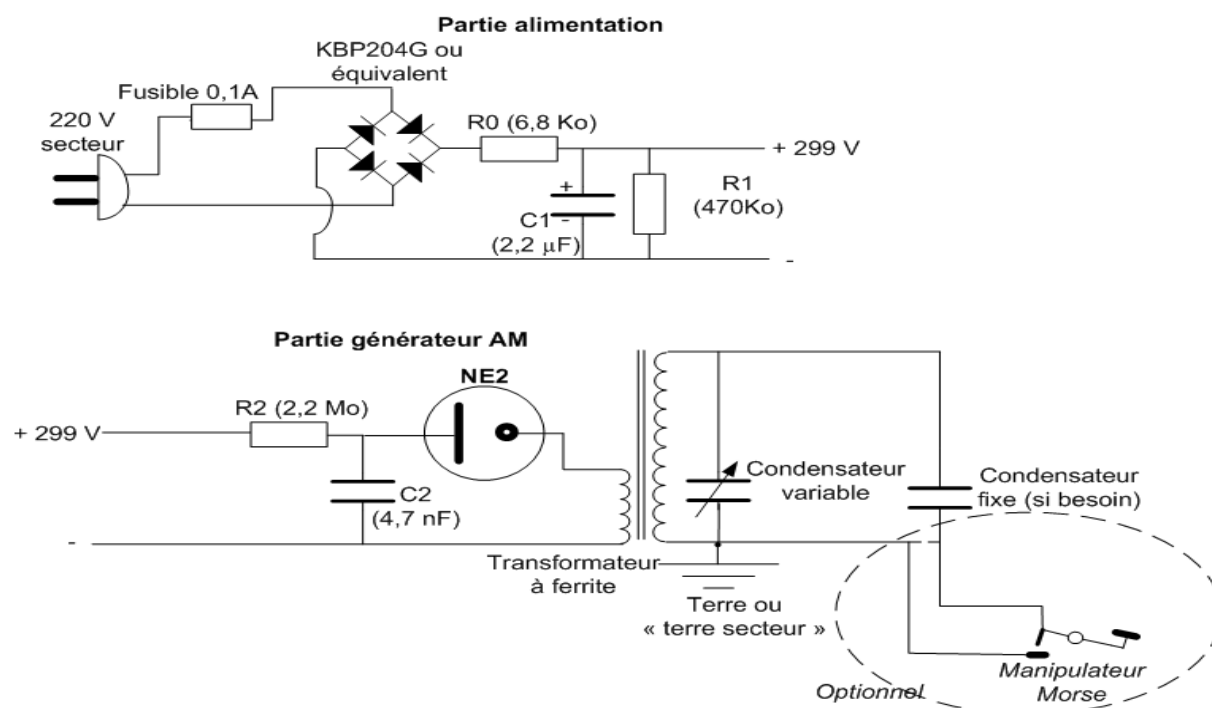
Partie alimentation

KBP204G ou équivalent

Fusible 0,1A

220 V secteur

R0 (6,8 Ko)

+ 299 V

+

C1 -

(2,2 $\mu$F)

R1 (470Ko)

-

Partie générateur AM

NE2

R2 (2,2 Mo)

+ 299 V

C2 (4,7 nF)

-

Condensateur variable

Condensateur fixe (si besoin)

Transformateur à ferrite

Terre ou « terre secteur »

Manipulateur Morse

Optionnel